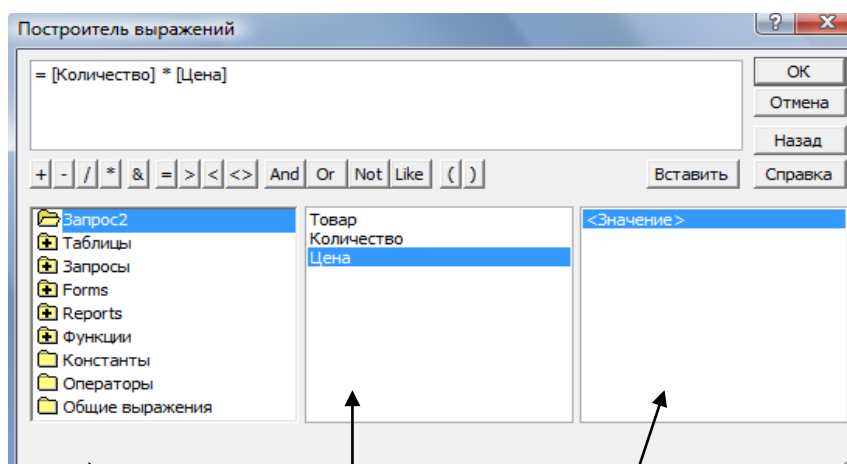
Построитель выражений

?

X

= [Количество] * [Цена]

OK

Отмена

Назад

+ - / * & = > < <> And Or Not Like ( )

Вставить

Справка

Запрос2
Таблицы
Запросы
Forms
Reports
Функции
Константы
Операторы
Общие выражения

Товар
Количество
Цена

<Значение>